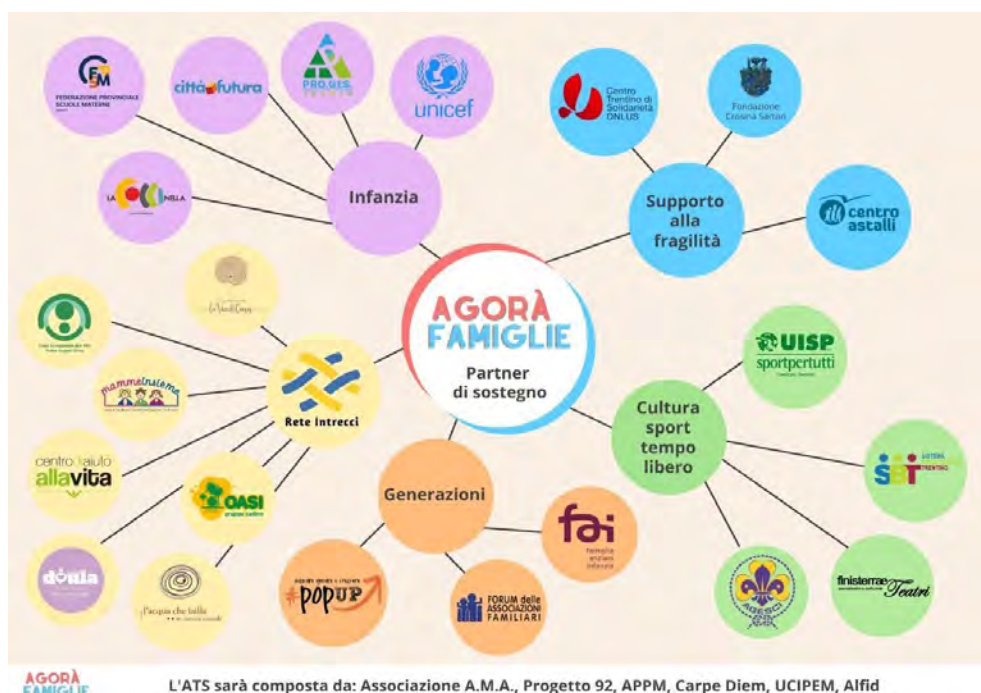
AGORÀ FAMIGLIE

Partner di sostegno

Infanzia

FEDERAZIONE PROVINCIALE SCUOLE MATERNE

città futura

PRO.GES.

unicef

LA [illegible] NELLA

Supporto alla fragilità

Centro Trentino di Solidarietà ONLUS

Fondazione Crosina Sartori

centro astalli

Rete Intrecci

mammeinsieme

centro aiuto allavita

OASI

doula

l'acqua che balla

Generazioni

fai

famiglie anziani infanzia

#POPUP

FORUM delle ASSOCIAZIONI FAMILIARI

Cultura sport tempo libero

UISP sportpertutti

SISTEMA SBT TRENTINO

AGESCI

finisterrae Teatri

AGORÀ FAMIGLIE

L'ATS sarà composta da: Associazione A.M.A., Progetto 92, APPM, Carpe Diem, UCIPEM, Alfid